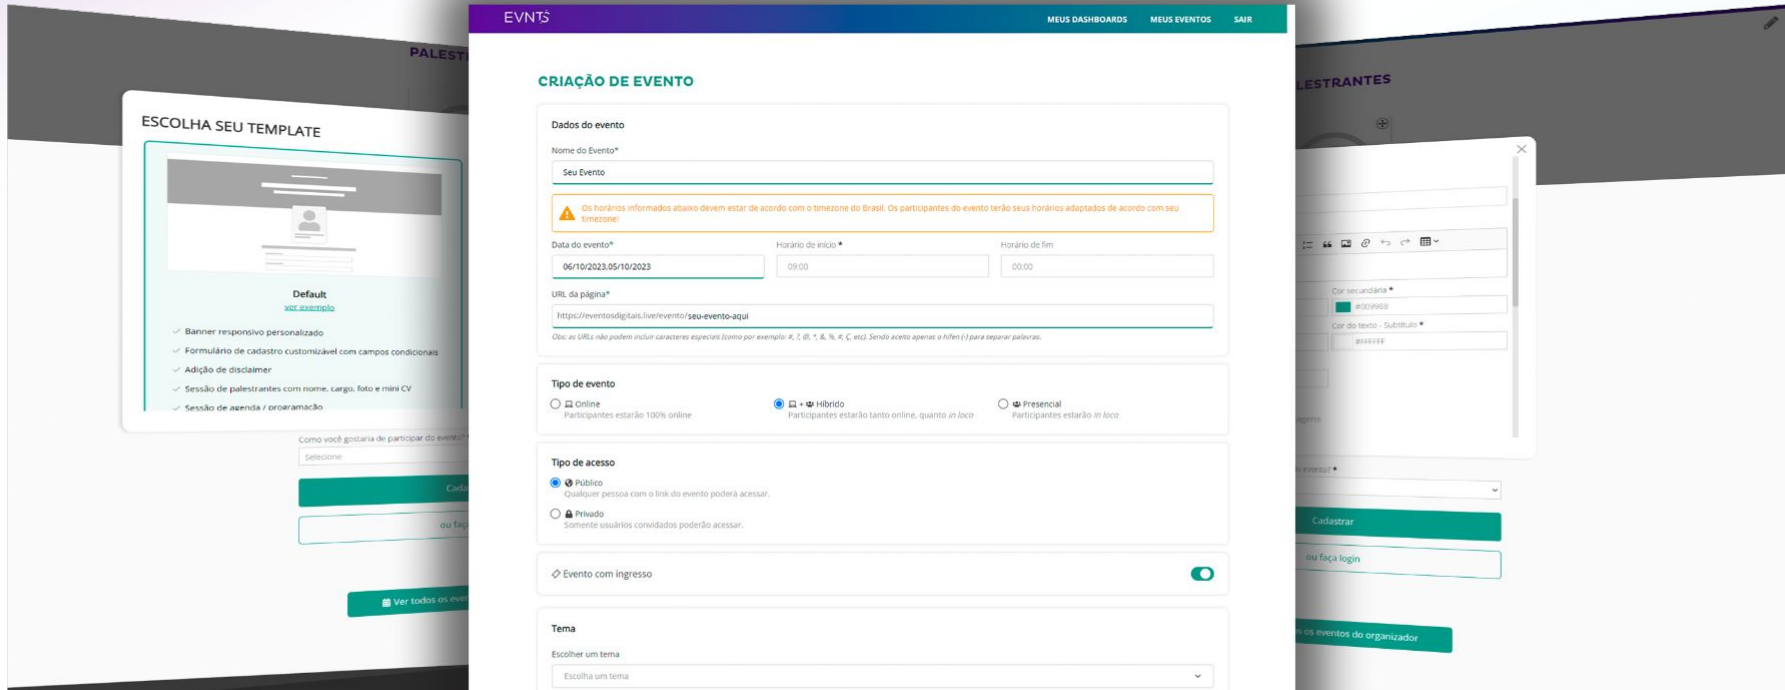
EVNTS

MEUS DASHBOARDS MEUS EVENTOS SAIR

CRIAÇÃO DE EVENTO

Dados do evento

Nome do Evento*

Seu Evento

Os horários informados abaixo devem estar de acordo com o timezone do Brasil. Os participantes do evento terão seus horários adaptados de acordo com seu timezone!

Data do evento* Horário de início * Horário de fim

06/10/2023,05/10/2023 09:00 00:00

URL da página*

https://eventosdigitais.live/evento/seu-evento-aqui

Obs: as URLs não podem incluir caracteres especiais (como por exemplo: #, ?, @, *, &, %, #, Ç, etc). Sendo aceito apenas o hífen (-) para separar palavras.

Tipo de evento

Online
Participantes estarão 100% online

+ Híbrido
Participantes estarão tanto online, quanto in loco

Presencial
Participantes estarão in loco

Tipo de acesso

Público
Qualquer pessoa com o link do evento poderá acessar.

Privado
Somente usuários convidados poderão acessar.

Evento com ingresso

Tema

Escolher um tema

Escolha um tema

ESCOLHA SEU TEMPLATE

Default
ver exemplo

Banner responsivo personalizado
Formulário de cadastro customizável com campos condicionais
Adição de disclaimer
Sessão de palestrantes com nome, cargo, foto e mini CV
Sessão de agenda / programação

Como você gostaria de participar do evento?*
Selecione
Cada
ou faça
Ver todos os eve

PALEST

LESTRANTES

Cor secundária *
#009983
Cor do texto - Subtítulo *
#FFFFFF

evento? *
Cadastrar
ou faça login
os eventos do organizador